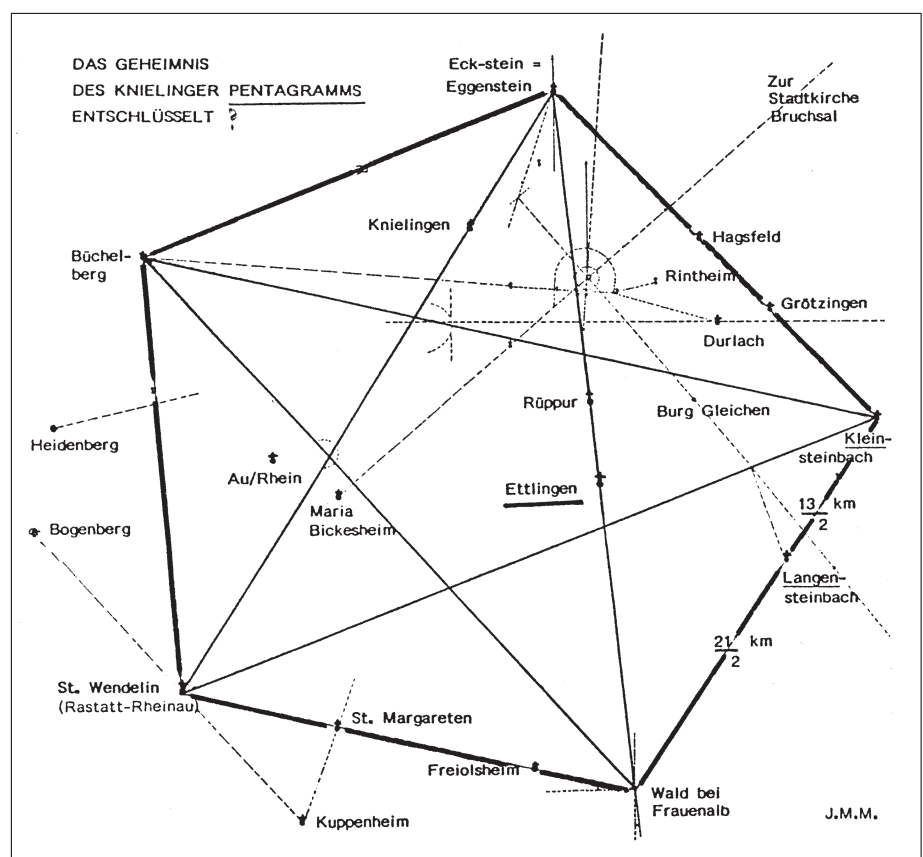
DAS GEHEIMNIS
DES KNIELINGER PENTAGRAMMS
ENTSCHLÜSSELT ?

Eck-stein =
Eggenstein

Zur
Stadtkirche
Bruchsal

Knielingen

Hagsfeld

Büchelberg

Rintheim

Grötzingen

Durlach

Heidenberg

Rüppur

Burg Gleichen

Kleinsteinbach

Au/Rhein

Ettlingen

Maria
Bickesheim

$\frac{13}{2}$ km

Bogenberg

Langensteinbach

$\frac{21}{2}$ km

St. Wendelin
(Rastatt-Rheinau)

St. Margareten

Freiolsheim

Wald bei
Frauenalb

Kuppenheim

J.M.M.